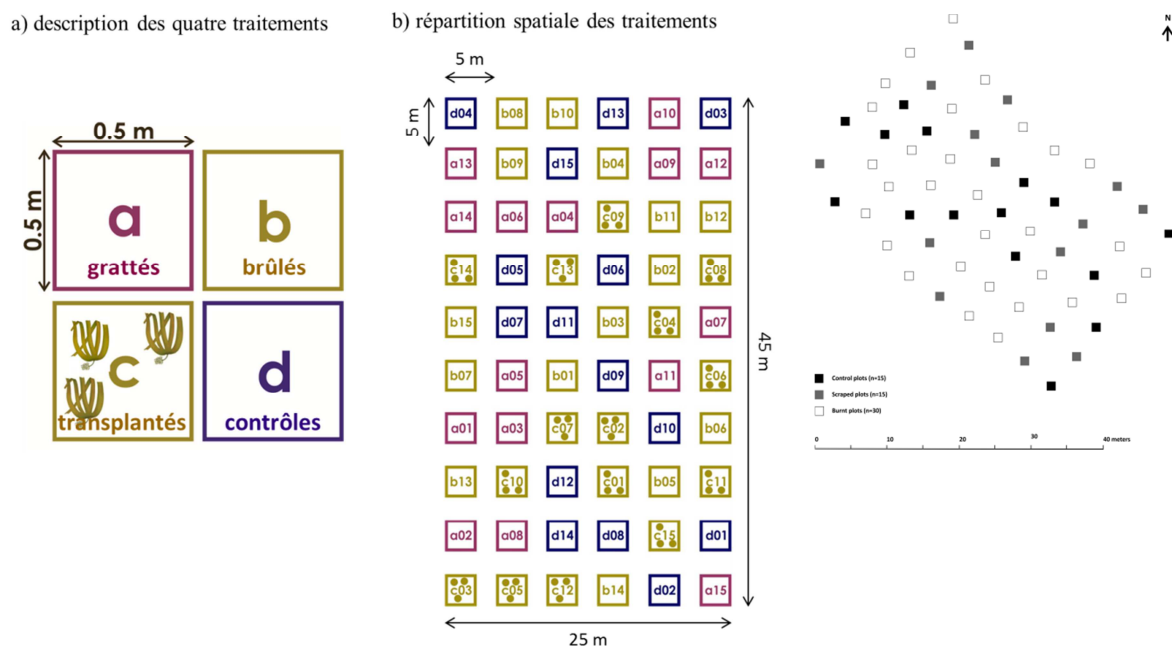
a) description des quatre traitements

0.5 m

0.5 m

a
grattés

b
brûlés

c
transplantés

d
contrôles

b) répartition spatiale des traitements

5 m

5 m

| d04 | b08 | b10 | d13 | a10 | d03 |
|---|---|---|---|---|---|
| a13 | b09 | d15 | b04 | a09 | a12 |
| a14 | a06 | a04 | c09 | b11 | b12 |
| c14 | d05 | c13 | d06 | b02 | c08 |
| b15 | d07 | d11 | b03 | c04 | a07 |
| b07 | a05 | b01 | d09 | a11 | c06 |
| a01 | a03 | c07 | c02 | d10 | b06 |
| b13 | c10 | d12 | c01 | b05 | c11 |
| a02 | a08 | d14 | d08 | c15 | d01 |
| c03 | c05 | c12 | b14 | d02 | a15 |

45 m

25 m

N

Control plots (n=15)
Scraped plots (n=15)
Burnt plots (n=30)

0 10 20 30 40 meters